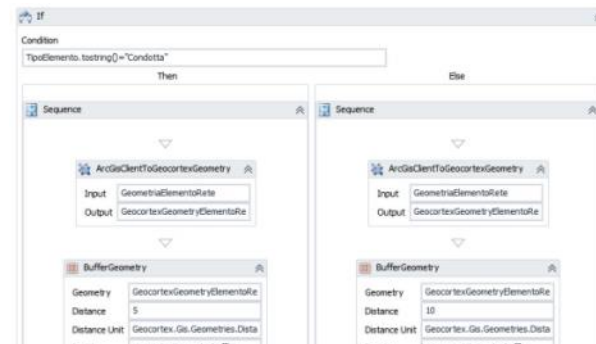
If

Condition

TipoElemento.tostring()="Condotta"

Then

Else

Sequence

ArcGisClientToGeocortexGeometry

Input GeometriaElementoRete

Output GeocortexGeometryElementoRe

BufferGeometry

Geometry GeocortexGeometryElementoRe

Distance 5

Distance Unit Geocortex.Gis.Geometries.Dista

Sequence

ArcGisClientToGeocortexGeometry

Input GeometriaElementoRete

Output GeocortexGeometryElementoRe

BufferGeometry

Geometry GeocortexGeometryElementoRe

Distance 10

Distance Unit Geocortex.Gis.Geometries.Dista